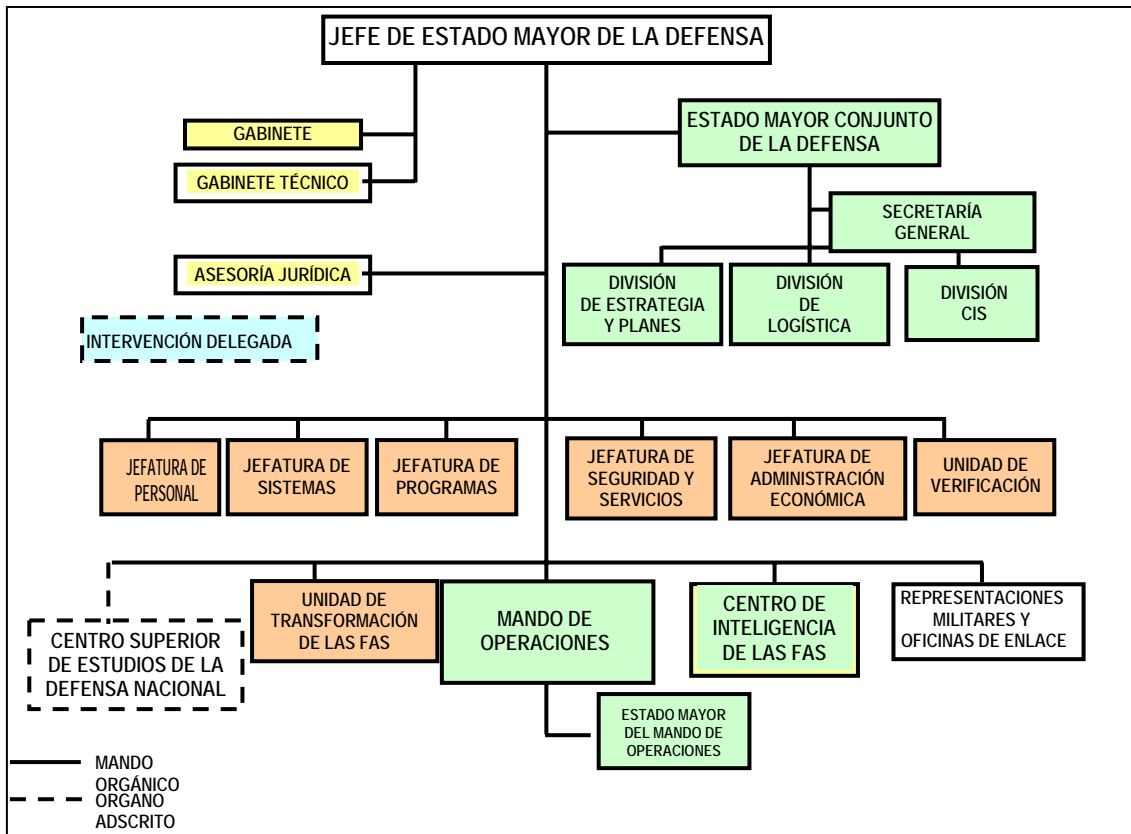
JEFE DE ESTADO MAYOR DE LA DEFENSA

GABINETE

GABINETE TÉCNICO

ESTADO MAYOR CONJUNTO DE LA DEFENSA

SECRETARÍA GENERAL

ASESORÍA JURÍDICA

DIVISIÓN DE ESTRATEGIA Y PLANES

DIVISIÓN DE LOGÍSTICA

DIVISIÓN CIS

INTERVENCIÓN DELEGADA

JEFATURA DE PERSONAL

JEFATURA DE SISTEMAS

JEFATURA DE PROGRAMAS

JEFATURA DE SEGURIDAD Y SERVICIOS

JEFATURA DE ADMINISTRACIÓN ECONÓMICA

UNIDAD DE VERIFICACIÓN

CENTRO SUPERIOR DE ESTUDIOS DE LA DEFENSA NACIONAL

UNIDAD DE TRANSFORMACIÓN DE LAS FAS

MANDO DE OPERACIONES

CENTRO DE INTELIGENCIA DE LAS FAS

REPRESENTACIONES MILITARES Y OFICINAS DE ENLACE

ESTADO MAYOR DEL MANDO DE OPERACIONES

MANDO ORGÁNICO

ORGANO ADSCRITO